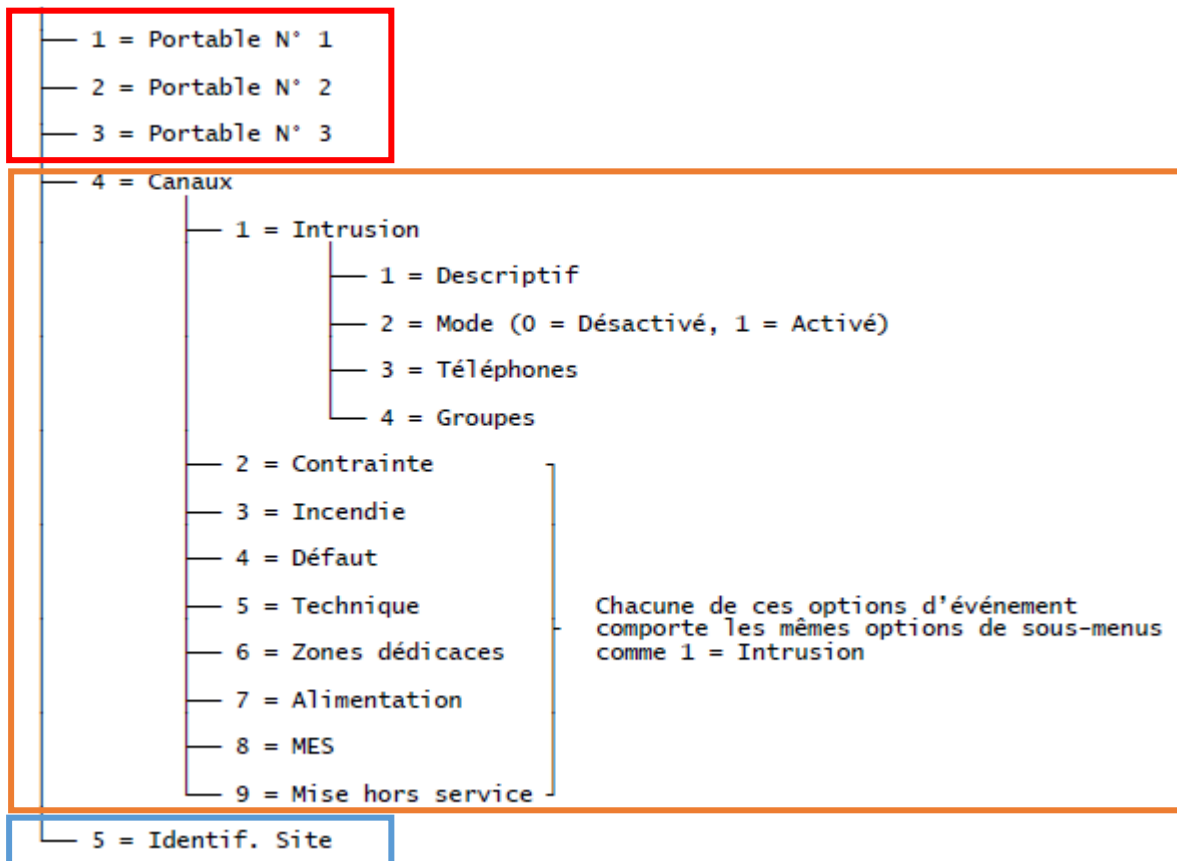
1 = Portable N° 1
2 = Portable N° 2
3 = Portable N° 3
4 = Canaux
1 = Intrusion
1 = Descriptif
2 = Mode (0 = Désactivé, 1 = Activé)
3 = Téléphones
4 = Groupes
2 = Contrainte
3 = Incendie
4 = Défaut
5 = Technique
6 = Zones dédicaces
7 = Alimentation
8 = MES
9 = Mise hors service

Chacune de ces options d'événement comporte les mêmes options de sous-menus comme 1 = Intrusion

5 = Identif. Site